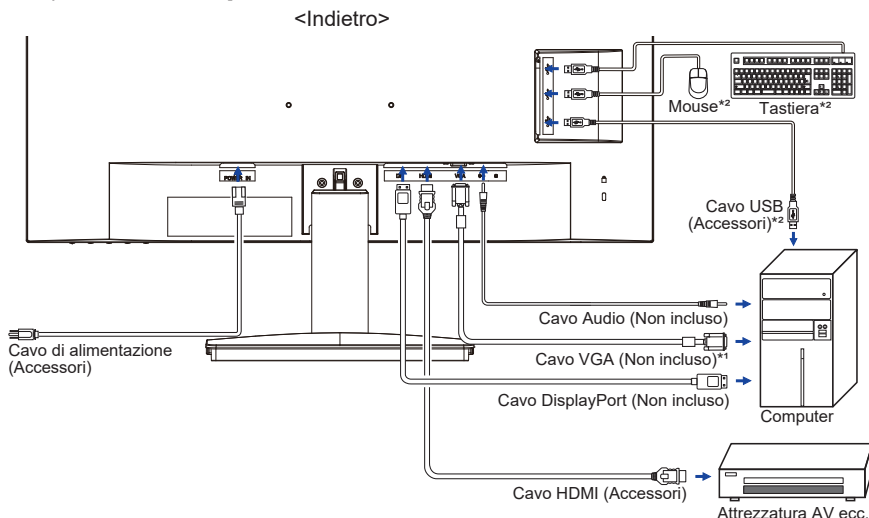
<Indietro>

POWER IN

Mouse*²

Tastiera*²

Cavo USB (Accessori)*²

Cavo Audio (Non incluso)

Cavo di alimentazione (Accessori)

Cavo VGA (Non incluso)*¹

Cavo DisplayPort (Non incluso)

Computer

Cavo HDMI (Accessori)

Attrezzatura AV ecc.